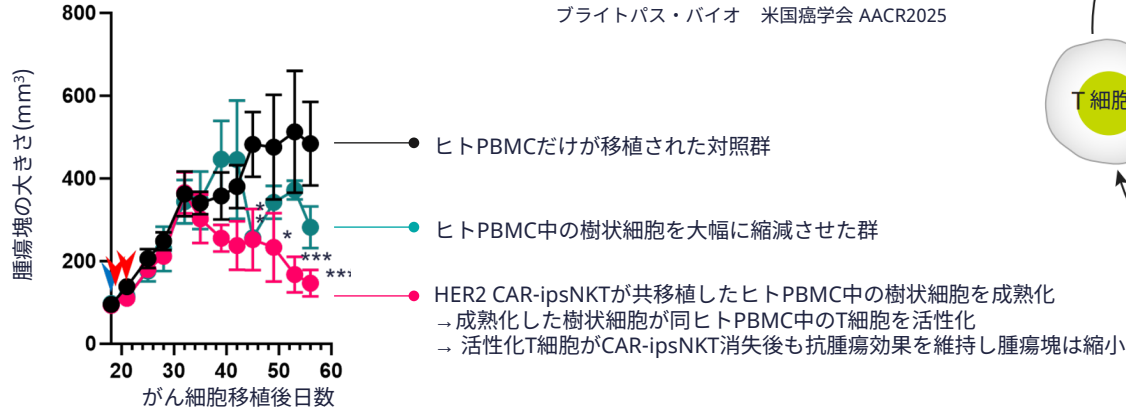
ブライトパス・バイオ　米国癌学会 AACR2025

800
600
400
200
0
腫瘍塊の大きさ(mm³)
20
30
40
50
60
がん細胞移植後日数

*
*
*
***
**

T細胞

ヒトPBMCだけが移植された対照群

ヒトPBMC中の樹状細胞を大幅に縮減させた群

HER2 CAR-ipsNKTが共移植したヒトPBMC中の樹状細胞を成熟化
→成熟化した樹状細胞が同ヒトPBMC中のT細胞を活性化
→ 活性化T細胞がCAR-ipsNKT消失後も抗腫瘍効果を維持し腫瘍塊は縮小